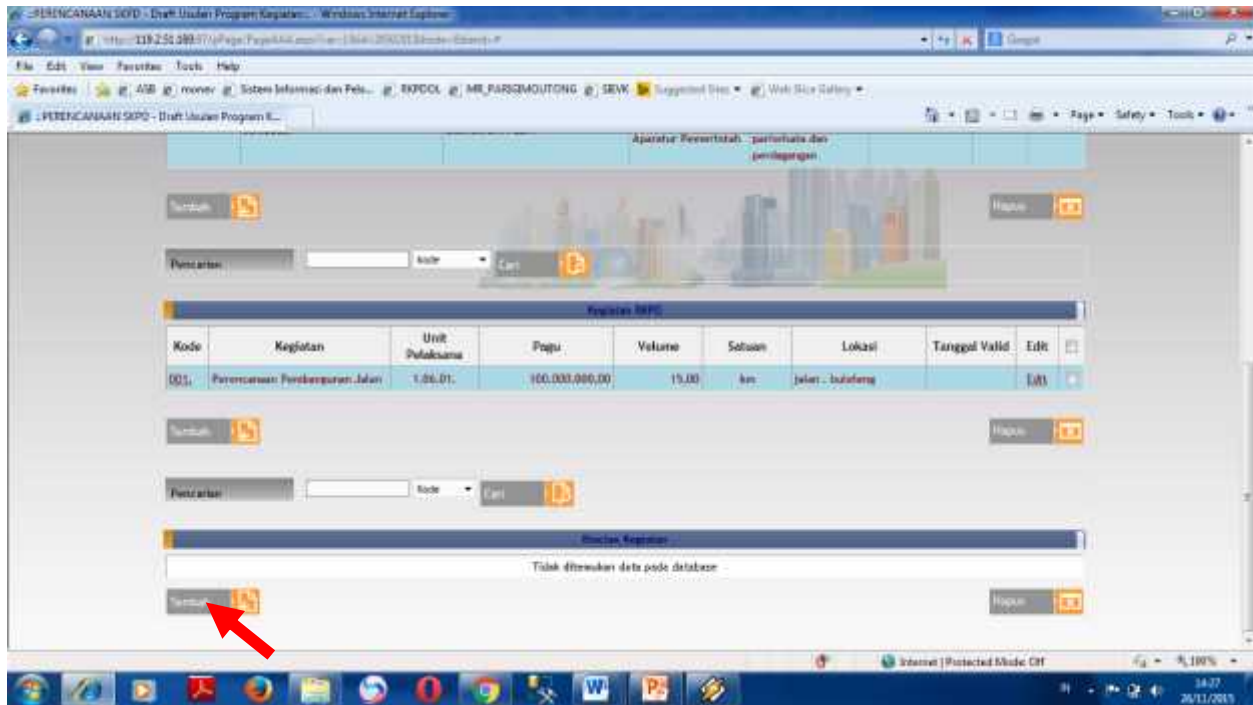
.:PERENCANAAN SKPD - Draft Usulan Program Kegiatan:. - Windows Internet Explorer

http://119.2.51.180/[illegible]

Google

File Edit View Favorites Tools Help

Favorites | ASB | monev | Sistem Informasi dan Pela... | RKPDOL | MR_PARSIGMOUTONG | SIEVK | Suggested Sites ▾ | Web Slice Gallery ▾

.:PERENCANAAN SKPD - Draft Usulan Program K...

Page ▾ Safety ▾ Tools ▾

Aparatur Pemerintah perlorhalo dan perdagangan

Tambah

Hapus

Pencarian | Kode | Cari

Kegiatan SKPD

| Kode | Kegiatan | Unit Pelaksana | Pagu | Volume | Satuan | Lokasi | Tanggal Valid | Edit |
|---|---|---|---|---|---|---|---|---|
| 001. | Perencanaan Pembangunan Jalan | 1.06.01. | 100.000.000,00 | 15,00 | km | jalan . bulufeng | | Edit |

Tambah

Hapus

Pencarian | Kode | Cari

Rincian Kegiatan

Tidak ditemukan data pada database

Tambah

Hapus

Internet | Protected Mode: Off

100%

14:27
26/11/2015